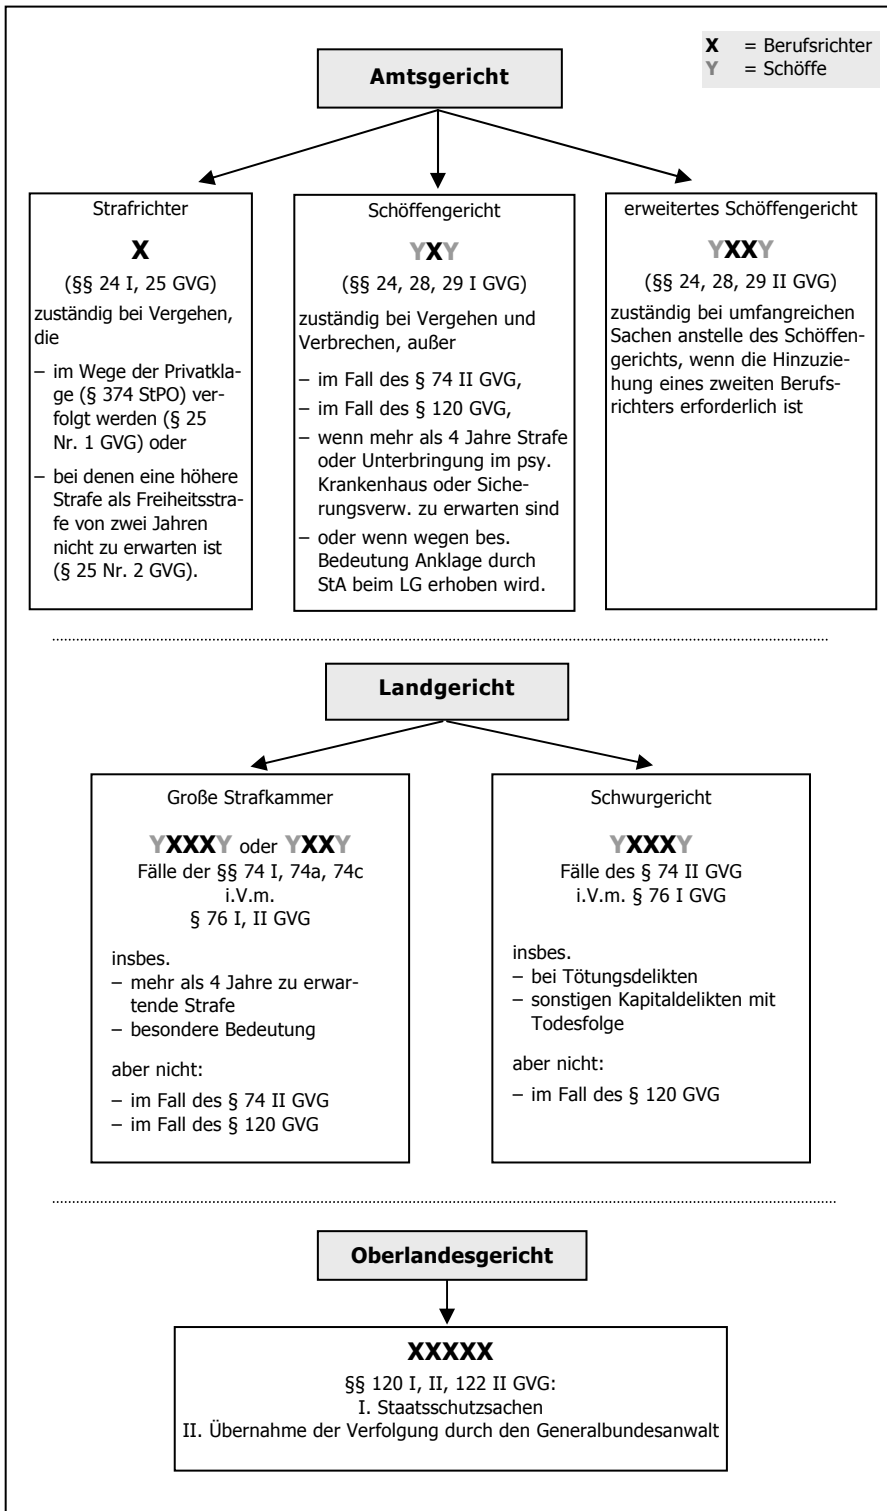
X = Berufsrichter
Y = Schöffe

Amtsgericht

Strafrichter

X

(§§ 24 I, 25 GVG)

zuständig bei Vergehen, die

– im Wege der Privatklage (§ 374 StPO) verfolgt werden (§ 25 Nr. 1 GVG) oder

– bei denen eine höhere Strafe als Freiheitsstrafe von zwei Jahren nicht zu erwarten ist (§ 25 Nr. 2 GVG).

Schöffengericht

YXY

(§§ 24, 28, 29 I GVG)

zuständig bei Vergehen und Verbrechen, außer

– im Fall des § 74 II GVG,

– im Fall des § 120 GVG,

– wenn mehr als 4 Jahre Strafe oder Unterbringung im psy. Krankenhaus oder Sicherungsverw. zu erwarten sind

– oder wenn wegen bes. Bedeutung Anklage durch StA beim LG erhoben wird.

erweitertes Schöffengericht

YXXY

(§§ 24, 28, 29 II GVG)

zuständig bei umfangreichen Sachen anstelle des Schöffengerichts, wenn die Hinzuziehung eines zweiten Berufsrichters erforderlich ist

Landgericht

Große Strafkammer

YXXXY oder YXXY

Fälle der §§ 74 I, 74a, 74c i.V.m. § 76 I, II GVG

insbes.
– mehr als 4 Jahre zu erwartende Strafe
– besondere Bedeutung

aber nicht:
– im Fall des § 74 II GVG
– im Fall des § 120 GVG

Schwurgericht

YXXXY

Fälle des § 74 II GVG i.V.m. § 76 I GVG

insbes.
– bei Tötungsdelikten
– sonstigen Kapitaldelikten mit Todesfolge

aber nicht:
– im Fall des § 120 GVG

Oberlandesgericht

XXXXX

§§ 120 I, II, 122 II GVG:
I. Staatsschutzsachen
II. Übernahme der Verfolgung durch den Generalbundesanwalt